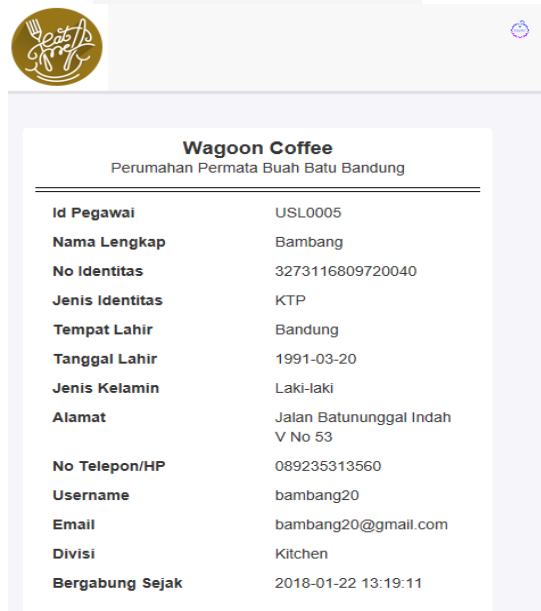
eat chef

Wagoon Coffee
Perumahan Permata Buah Batu Bandung

| | |
|---|---|
| Id Pegawai | USL0005 |
| Nama Lengkap | Bambang |
| No Identitas | 3273116809720040 |
| Jenis Identitas | KTP |
| Tempat Lahir | Bandung |
| Tanggal Lahir | 1991-03-20 |
| Jenis Kelamin | Laki-laki |
| Alamat | Jalan Batununggal Indah V No 53 |
| No Telepon/HP | 089235313560 |
| Username | bambang20 |
| Email | bambang20@gmail.com |
| Divisi | Kitchen |
| Bergabung Sejak | 2018-01-22 13:19:11 |